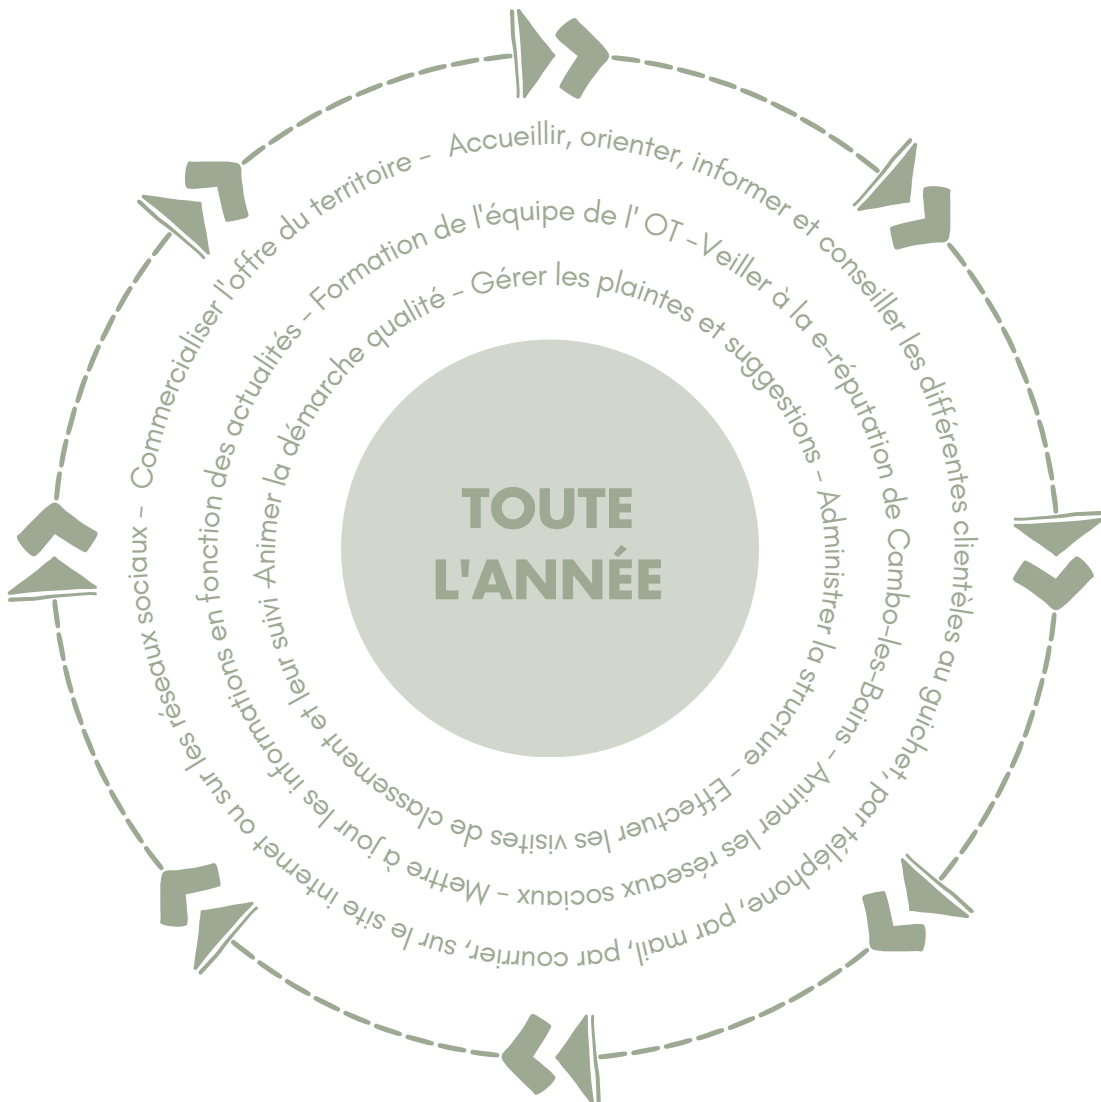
TOUTE L'ANNÉE

Accueillir, orienter, informer et conseiller les différentes clientèles au guichet, par téléphone, par mail, par courrier, sur le site internet ou sur les réseaux sociaux – Commercialiser l'offre du territoire –

Veiller à la e-réputation de Cambo-les-Bains – Animer les réseaux sociaux – Mettre à jour les informations en fonction des actualités – Formation de l'équipe de l' OT –

Gérer les plaintes et suggestions – Administrer la structure – Effectuer les visites de classement et leur suivi Animer la démarche qualité –